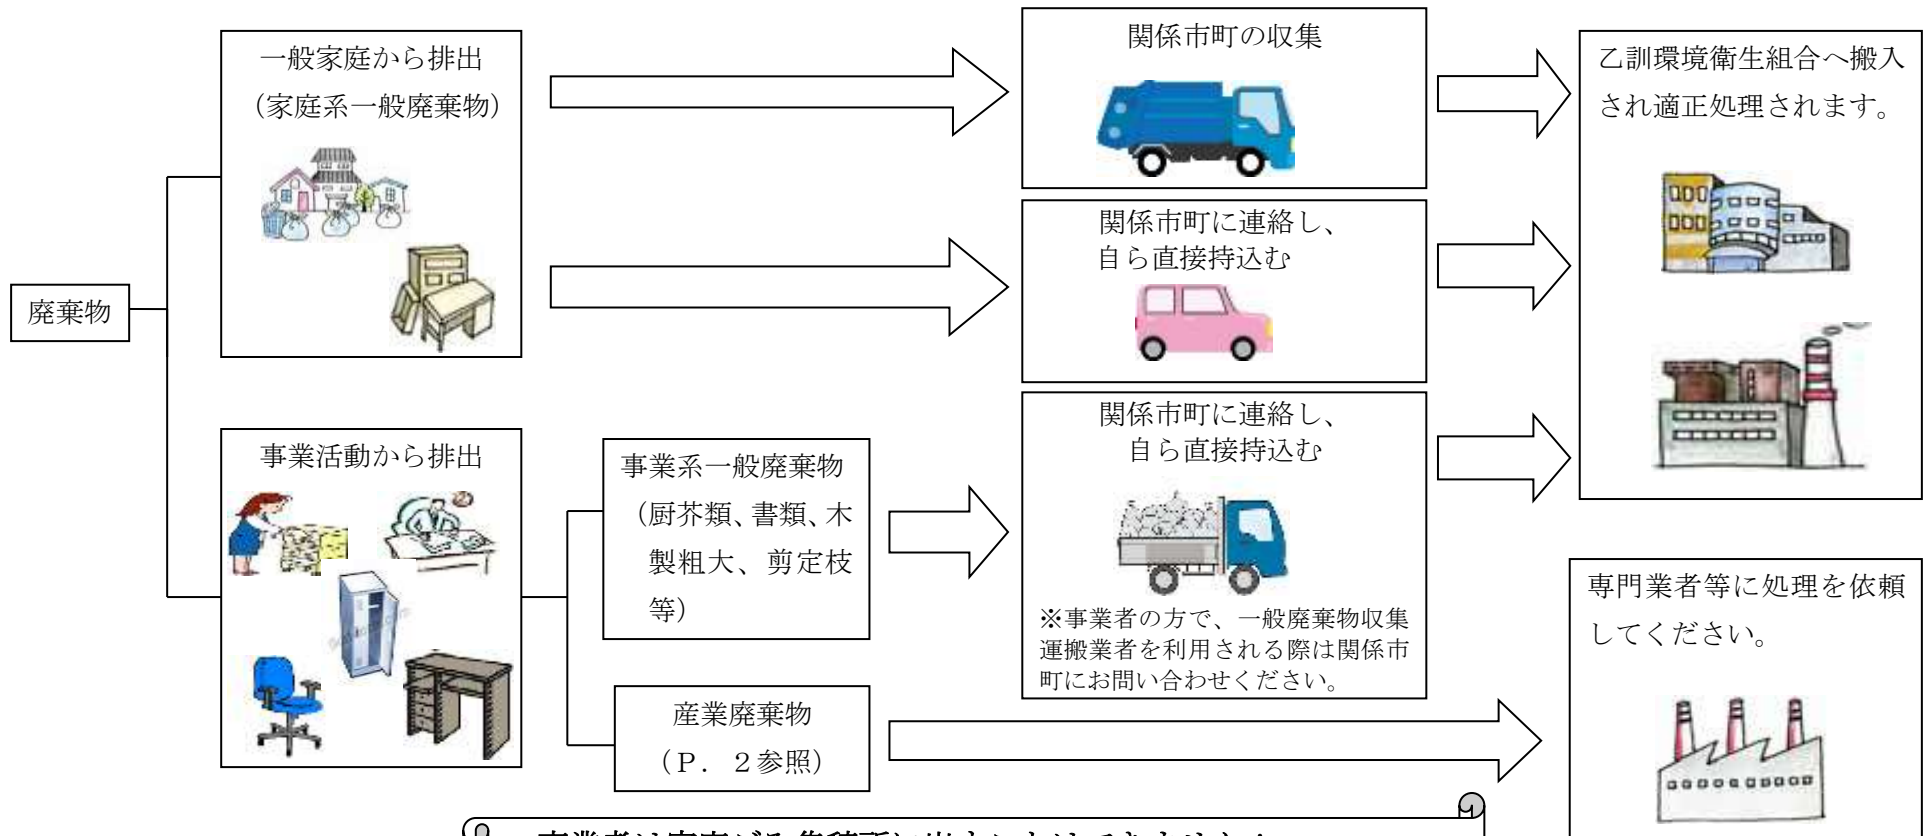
廃棄物

一般家庭から排出
（家庭系一般廃棄物）

関係市町の収集

関係市町に連絡し、
自ら直接持込む

乙訓環境衛生組合へ搬入
され適正処理されます。

事業活動から排出

事業系一般廃棄物
（厨芥類、書類、木製粗大、剪定枝等）

関係市町に連絡し、
自ら直接持込む

※事業者の方で、一般廃棄物収集運搬業者を利用される際は関係市町にお問い合わせください。

産業廃棄物
（P．２参照）

専門業者等に処理を依頼してください。

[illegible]